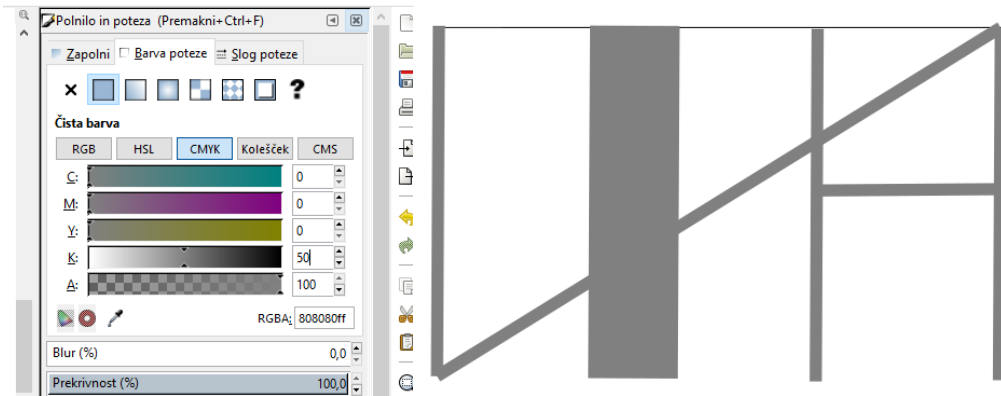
Polnilo in poteza (Premakni+Ctrl+F)

Zapolni  Barva poteze  Slog poteze

× ?

Čista barva

| RGB | HSL | CMYK | Kolešček | CMS |
|---|---|---|---|---|

C: 0
M: 0
Y: 0
K: 50
A: 100

RGBA: 808080ff

Blur (%) 0,0

Prekrivnost (%) 100,0